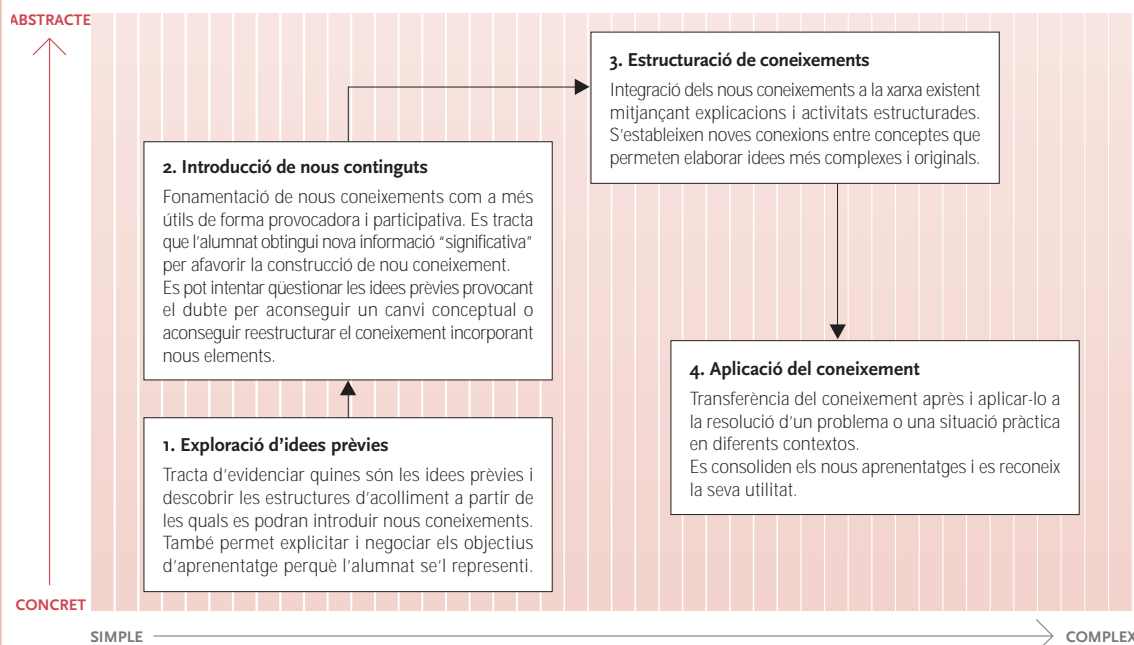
ABSTRACTE

3. Estructuració de coneixements

Integració dels nous coneixements a la xarxa existent mitjançant explicacions i activitats estructurades. S'estableixen noves conexions entre conceptes que permeten elaborar idees més complexes i originals.

2. Introducció de nous continguts

Fonamentació de nous coneixements com a més útils de forma provocadora i participativa. Es tracta que l'alumnat obtingui nova informació "significativa" per afavorir la construcció de nou coneixement. Es pot intentar qüestionar les idees prèvies provocant el dubte per aconseguir un canvi conceptual o aconseguir reestructurar el coneixement incorporant nous elements.

4. Aplicació del coneixement

Transferència del coneixement après i aplicar-lo a la resolució d'un problema o una situació pràctica en diferents contextos.
Es consoliden els nous aprenentatges i es reconeix la seva utilitat.

1. Exploració d'idees prèvies

Tracta d'evidenciar quines són les idees prèvies i descobrir les estructures d'acolliment a partir de les quals es podran introduir nous coneixements. També permet explicitar i negociar els objectius d'aprenentatge perquè l'alumnat se'l representi.

CONCRET

SIMPLE

COMPLEX